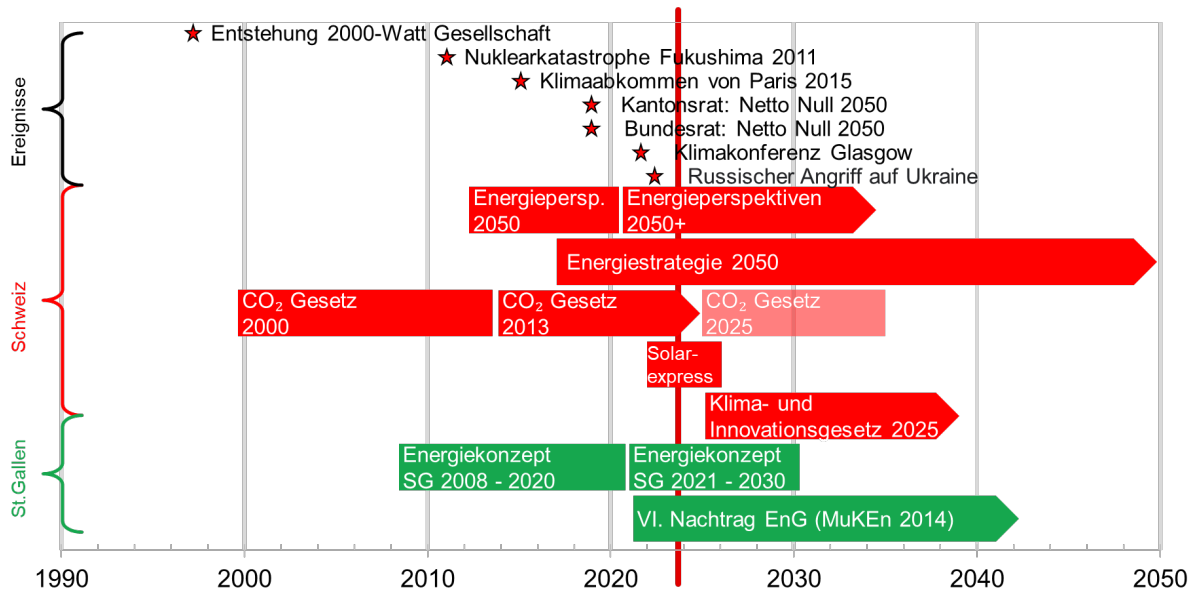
Ereignisse

Entstehung 2000-Watt Gesellschaft
Nuklearkatastrophe Fukushima 2011
Klimaabkommen von Paris 2015
Kantonsrat: Netto Null 2050
Bundesrat: Netto Null 2050
Klimakonferenz Glasgow
Russischer Angriff auf Ukraine

Schweiz

Energiepersp. 2050
Energieperspektiven 2050+
Energiestrategie 2050
$CO_2$ Gesetz 2000
$CO_2$ Gesetz 2013
$CO_2$ Gesetz 2025
Solar-express
Klima- und Innovationsgesetz 2025

St.Gallen

Energiekonzept SG 2008 - 2020
Energiekonzept SG 2021 - 2030
VI. Nachtrag EnG (MuKEn 2014)

1990
2000
2010
2020
2030
2040
2050